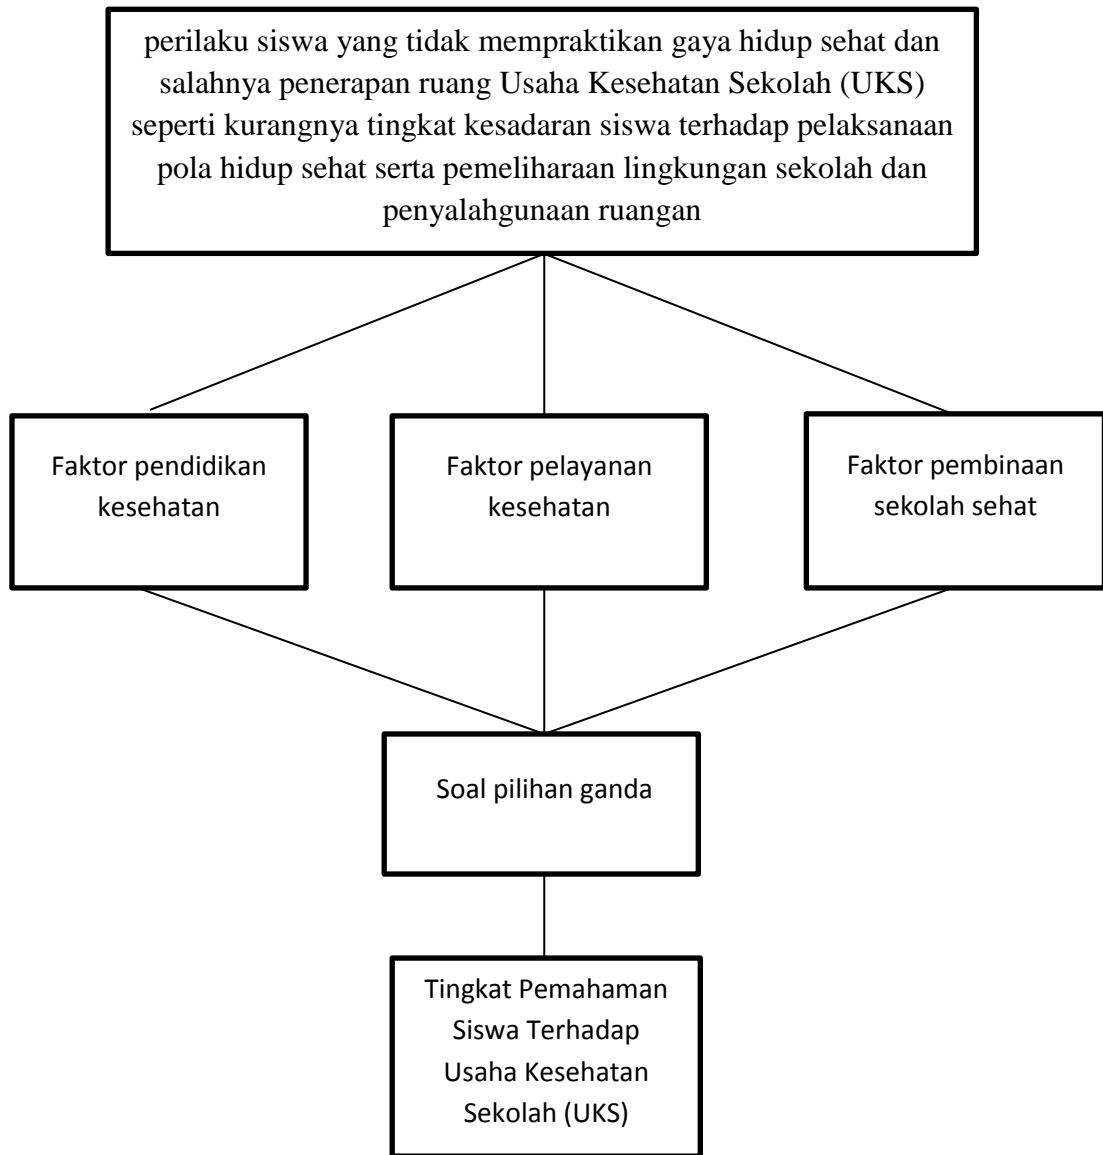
perilaku siswa yang tidak mempraktikan gaya hidup sehat dan salahnya penerapan ruang Usaha Kesehatan Sekolah (UKS) seperti kurangnya tingkat kesadaran siswa terhadap pelaksanaan pola hidup sehat serta pemeliharaan lingkungan sekolah dan penyalahgunaan ruangan

Faktor pendidikan kesehatan

Faktor pelayanan kesehatan

Faktor pembinaan sekolah sehat

Soal pilihan ganda

Tingkat Pemahaman Siswa Terhadap Usaha Kesehatan Sekolah (UKS)